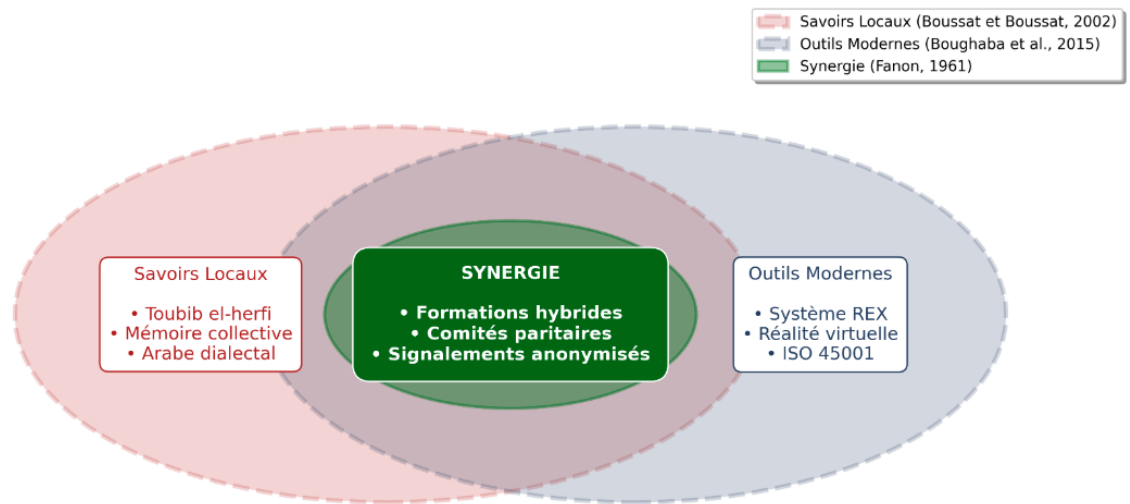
Savoirs Locaux (Boussat et Boussat, 2002)
Outils Modernes (Boughaba et al., 2015)
Synergie (Fanon, 1961)

Savoirs Locaux

• Toubib el-herfi
• Mémoire collective
• Arabe dialectal

SYNERGIE

• Formations hybrides
• Comités paritaires
• Signalements anonymisés

Outils Modernes

• Système REX
• Réalité virtuelle
• ISO 45001